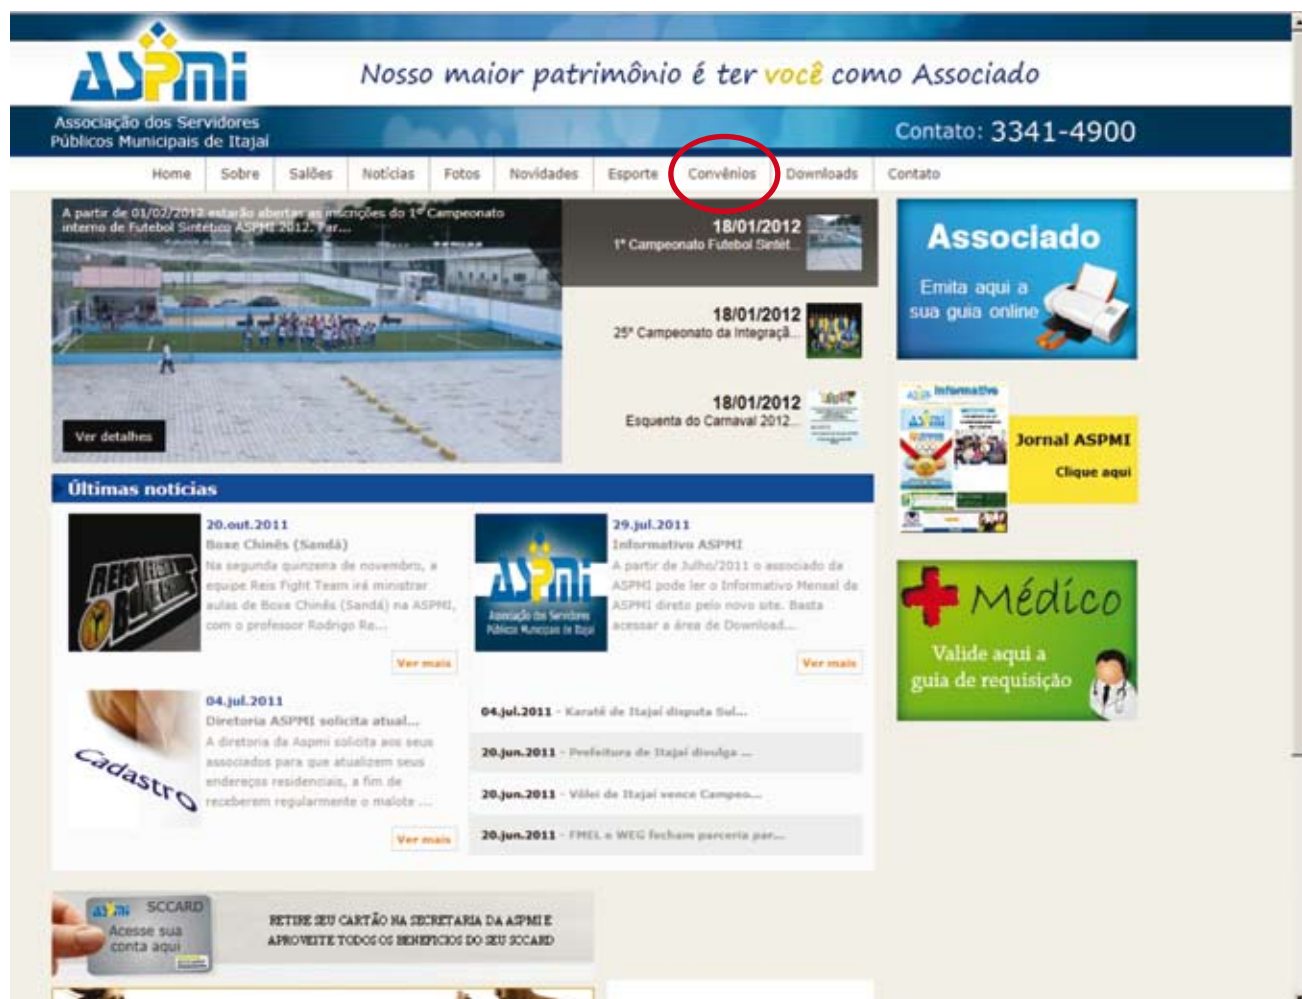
ASPMI

Nosso maior patrimônio é ter você como Associado

Associação dos Servidores Públicos Municipais de Itajaí

Contato: 3341-4900

Home | Sobre | Salões | Notícias | Fotos | Novidades | Esporte | Convênios | Downloads | Contato

A partir de 01/02/2012 estarão abertas as inscrições do 1º Campeonato interno de Futebol Sintético ASPMI 2012. Par...

Ver detalhes

18/01/2012
1º Campeonato Futebol Sintét...

18/01/2012
25º Campeonato da Integraçã...

18/01/2012
Esquenta do Carnaval 2012...

Associado
Emita aqui a sua guia online

Informativo

Jornal ASPMI
Clique aqui

Médico
Valide aqui a guia de requisição

Últimas notícias

20.out.2011
Boxe Chinês (Sandá)
Na segunda quinzena de novembro, a equipe Reis Fight Team irá ministrar aulas de Boxe Chinês (Sandá) na ASPMI, com o professor Rodrigo Re...
Ver mais

29.jul.2011
Informativo ASPMI
A partir de Julho/2011 o associado da ASPMI pode ler o Informativo Mensal da ASPMI direto pelo novo site. Basta acessar a área de Download...
Ver mais

04.jul.2011
Diretoria ASPMI solicita atual...
A diretoria da Aspmi solicita aos seus associados para que atualizem seus endereços residenciais, a fim de receberem regularmente o malote ...
Ver mais

Cadastro

04.jul.2011 - Karatê de Itajaí disputa Sul...
20.jun.2011 - Prefeitura de Itajaí divulga ...
20.jun.2011 - Vôlei de Itajaí vence Campeo...
20.jun.2011 - FMEL e WEG fecham parceria par...

ASPMI SCCARD
Acesse sua conta aqui

RETIRE SEU CARTÃO NA SECRETARIA DA ASPMI E APROVEITE TODOS OS BENEFICIOS DO SEU SCCARD